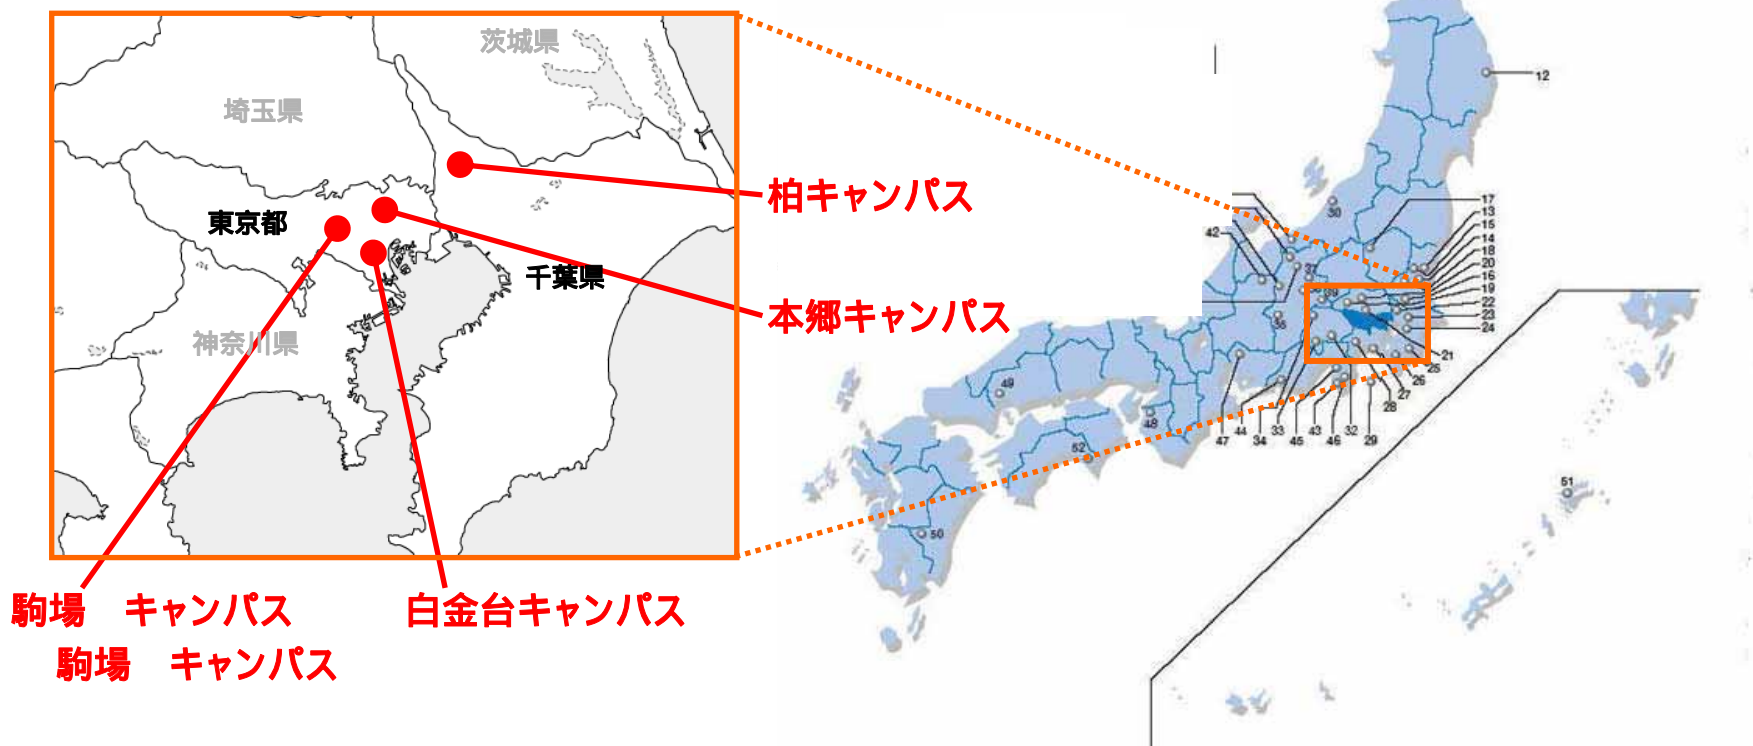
茨城県
埼玉県
東京都
千葉県
神奈川県
柏キャンパス
本郷キャンパス
駒場　キャンパス
駒場　キャンパス
白金台キャンパス
12
17
13
15
14
18
20
16
19
22
23
24
21
25
26
27
28
29
32
46
43
45
33
34
44
47
30
42
37
36
49
48
52
50
51